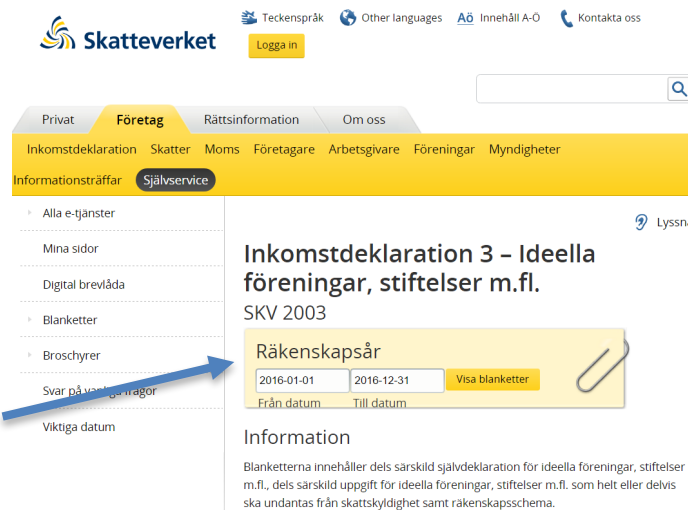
Skatteverket

Teckenspråk Other languages Aö Innehåll A-Ö Kontakta oss

Logga in

Privat Företag Rättsinformation Om oss

Inkomstdeklaration Skatter Moms Företagare Arbetsgivare Föreningar Myndigheter Informationsträffar Självservice

Alla e-tjänster

Mina sidor

Digital brevlåda

Blanketter

Broschyrer

Svar på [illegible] frågor

Viktiga datum

Lyssna

Inkomstdeklaration 3 – Ideella föreningar, stiftelser m.fl.

SKV 2003

Räkenskapsår

2016-01-01 2016-12-31 Visa blanketter

Från datum Till datum

Information

Blanketterna innehåller dels särskild självdeklaration för ideella föreningar, stiftelser m.fl., dels särskild uppgift för ideella föreningar, stiftelser m.fl. som helt eller delvis ska undantas från skattskyldighet samt räkenskapsschema.